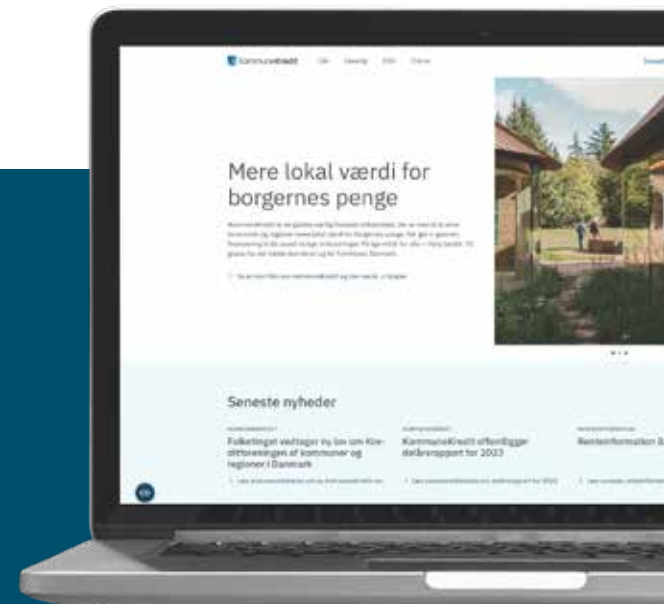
Kommunekredit

Mere lokal værdi for borgernes penge

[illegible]

Seneste nyheder

Folketinget vedtager ny lov om Kreditforeningen af kommuner og regioner i Danmark

KommuneKredit offentliggør delårsrapport for 2023

Renteinformation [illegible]